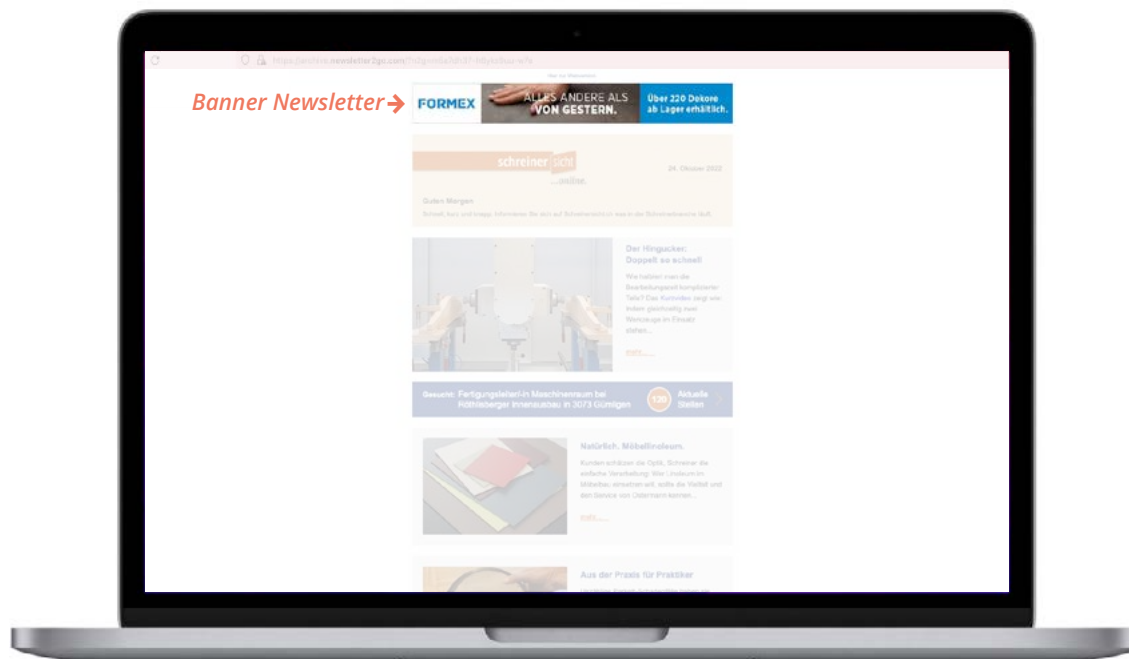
https://archive.newsletter2go.com/?n2g=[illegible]

Banner Newsletter

FORMEX
ALLES ANDERE ALS VON GESTERN.
Über 220 Dekore ab Lager erhältlich.

schreiner sicht ...online.

26. Oktober 2022

Guten Morgen

Schnell, kurz und knapp. Informieren Sie sich auf Schreinersicht.ch was in der Schreinerbranche läuft.

Der Hingucker: Doppelt so schnell

Wie halbiert man die Bearbeitungszeit komplizierter Teile? Das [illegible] zeigt wie: Indem gleichzeitig zwei Werkzeuge im Einsatz stehen...

mehr......

Gesucht: Fertigungsleiter/-in Maschinenraum bei Röthlisberger Innenausbau in 3073 Gümligen

120 Aktuelle Stellen

Natürlich. Möbellinoleum.

Kunden schätzen die Optik, Schreiner die einfache Verarbeitung: Wer Linoleum im Möbelbau einsetzen will, sollte die Vielfalt und den Service von Ostermann kennen...

mehr......

Aus der Praxis für Praktiker